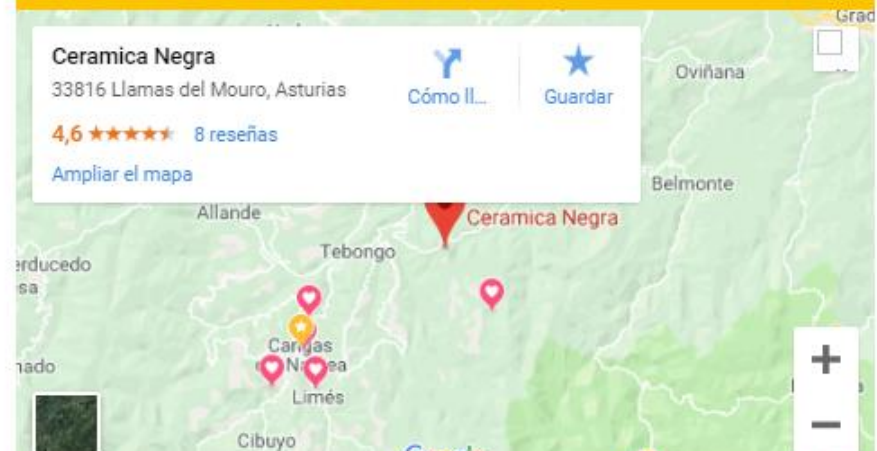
Grad

Ceramica Negra

33816 Llamas del Mouro, Asturias

Cómo ll...

Guardar

4,6 ★★★★★ 8 reseñas

Ampliar el mapa

Oviñana

Belmonte

Allande

Ceramica Negra

Tebongo

erducedo

sa

Cangas

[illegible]

Limés

nado

Cibuyo

+

−